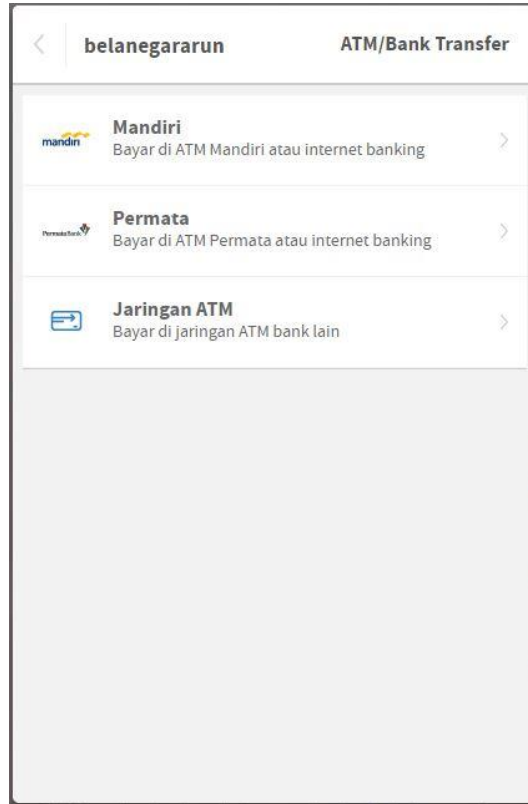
belanegararun

ATM/Bank Transfer

mandiri

Mandiri
Bayar di ATM Mandiri atau internet banking

PermataBank

Permata
Bayar di ATM Permata atau internet banking

Jaringan ATM
Bayar di jaringan ATM bank lain